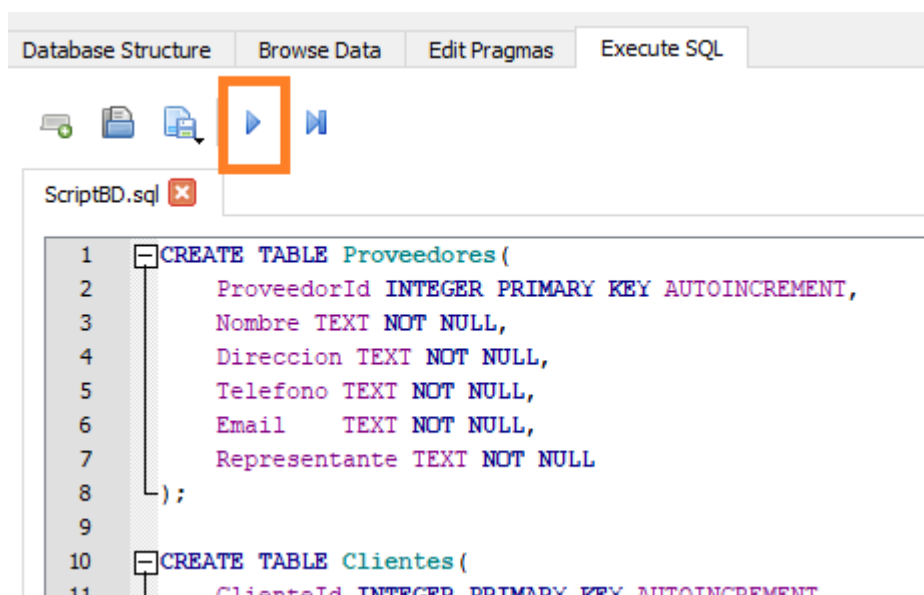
Database Structure | Browse Data | Edit Pragmas | Execute SQL

ScriptBD.sql

1 CREATE TABLE Proveedores(
2 ProveedorId INTEGER PRIMARY KEY AUTOINCREMENT,
3 Nombre TEXT NOT NULL,
4 Direccion TEXT NOT NULL,
5 Telefono TEXT NOT NULL,
6 Email TEXT NOT NULL,
7 Representante TEXT NOT NULL
8 );
9
10 CREATE TABLE Clientes(
11 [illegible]